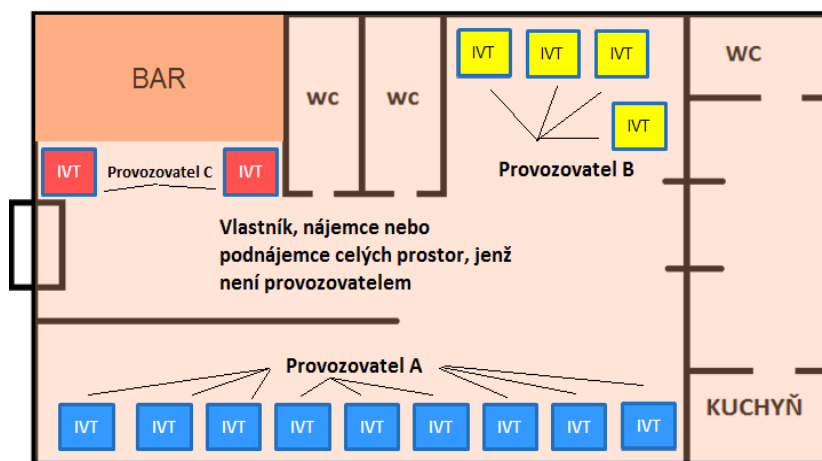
BAR

wc

wc

IVT IVT IVT

IVT

WC

IVT Provozovatel C IVT

Provozovatel B

Vlastník, nájemce nebo podnájemce celých prostor, jenž není provozovatelem

Provozovatel A

IVT IVT IVT IVT IVT IVT IVT IVT IVT

KUCHYŇ